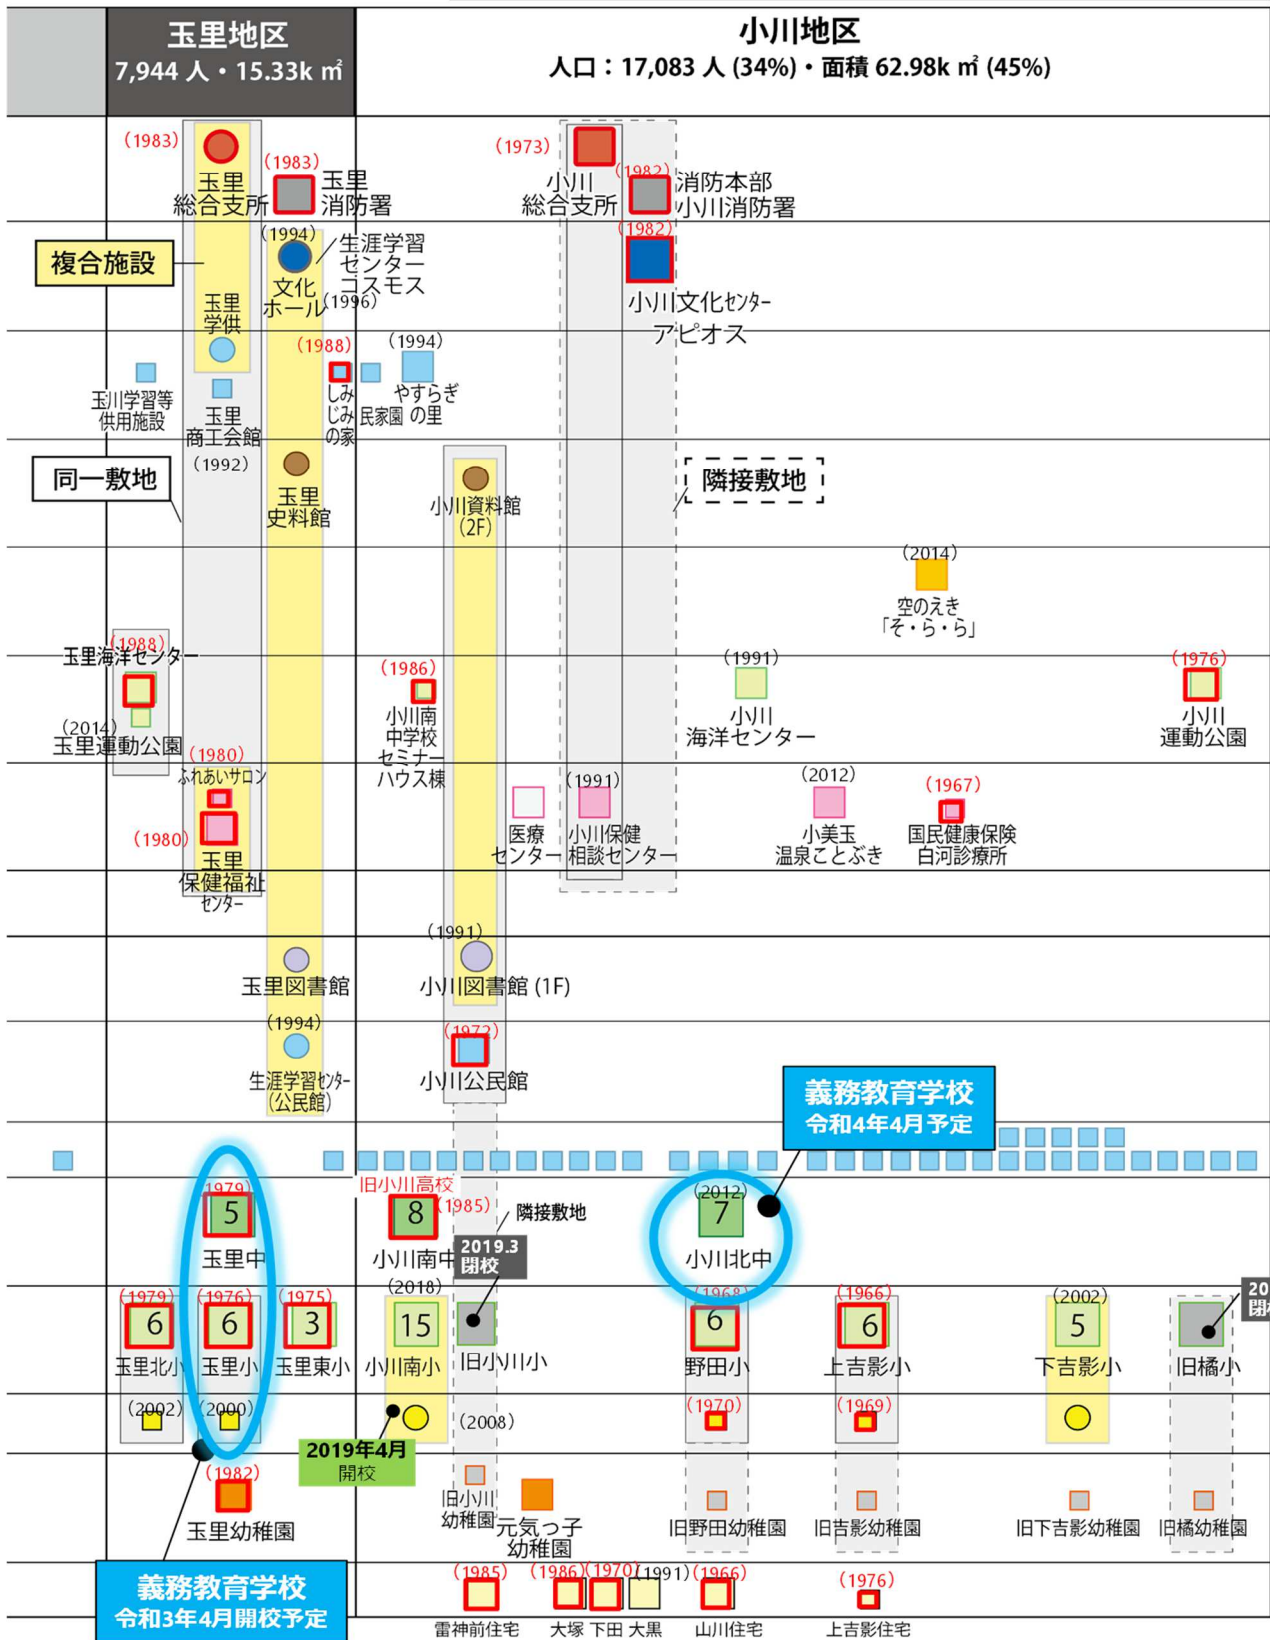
玉里地区
7,944 人・15.33k ㎡

小川地区
人口：17,083 人 (34%)・面積 62.98k ㎡ (45%)

(1983) 玉里総合支所
(1983) 玉里消防署
(1973) 小川総合支所
(1982) 消防本部小川消防署
複合施設
(1994) 文化ホール
生涯学習センターコスモス (1996)
(1982) 小川文化センターアピオス
玉里学供
(1988) しみじみの家
民家園
(1994) やすらぎの里
玉川学習等供用施設
玉里商工会館
(1992)
同一敷地
玉里史料館
小川資料館 (2F)
隣接敷地
(2014) 空のえき「そ・ら・ら」
(1988) 玉里海洋センター
(2014) 玉里運動公園
(1986) 小川南中学校セミナーハウス棟
(1991) 小川海洋センター
(1976) 小川運動公園
(1980) ふれあいサロン
(1980) 玉里保健福祉センター
医療センター
(1991) 小川保健相談センター
(2012) 小美玉温泉ことぶき
(1967) 国民健康保険白河診療所
(1991)
玉里図書館
小川図書館 (1F)
(1994) 生涯学習センター(公民館)
(1972) 小川公民館
義務教育学校
令和4年4月予定
(1979) 5 玉里中
旧小川高校
8 (1985) 小川南中
隣接敷地
2019.3 閉校
(2012) 7 小川北中
(1979) 6 玉里北小
(1976) 6 玉里小
(1975) 3 玉里東小
(2018) 15 小川南小
旧小川小
(1968) 6 野田小
(1966) 6 上吉影小
(2002) 5 下吉影小
20 閉
旧橘小
(2002) (2000)
2019年4月開校
(2008)
(1970)
(1969)
(1982) 玉里幼稚園
旧小川幼稚園
元気っ子幼稚園
旧野田幼稚園
旧吉影幼稚園
旧下吉影幼稚園
旧橘幼稚園
義務教育学校
令和3年4月開校予定
(1985) 雷神前住宅
(1986) 大塚
(1970) 下田
(1991) 大黒
(1966) 山川住宅
(1976) 上吉影住宅